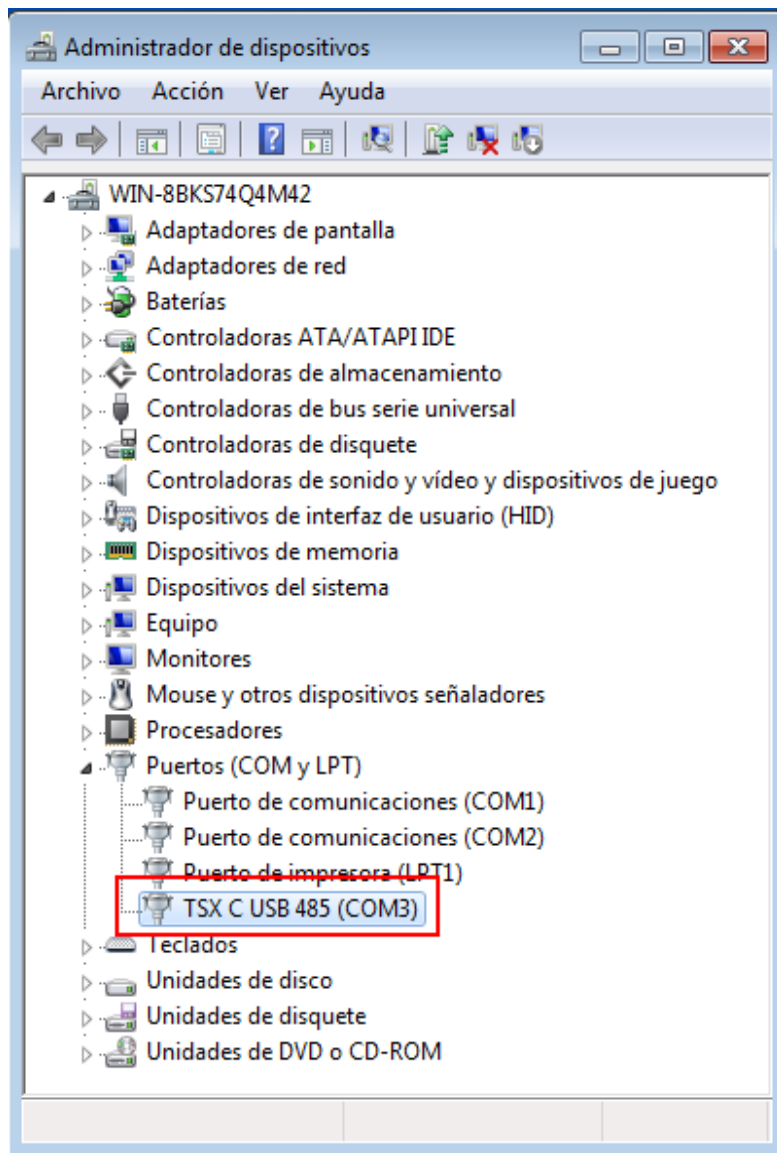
Administrador de dispositivos

Archivo Acción Ver Ayuda

WIN-8BKS74Q4M42
Adaptadores de pantalla
Adaptadores de red
Baterías
Controladoras ATA/ATAPI IDE
Controladoras de almacenamiento
Controladoras de bus serie universal
Controladoras de disquete
Controladoras de sonido y vídeo y dispositivos de juego
Dispositivos de interfaz de usuario (HID)
Dispositivos de memoria
Dispositivos del sistema
Equipo
Monitores
Mouse y otros dispositivos señaladores
Procesadores
Puertos (COM y LPT)
Puerto de comunicaciones (COM1)
Puerto de comunicaciones (COM2)
Puerto de impresora (LPT1)
TSX C USB 485 (COM3)
Teclados
Unidades de disco
Unidades de disquete
Unidades de DVD o CD-ROM